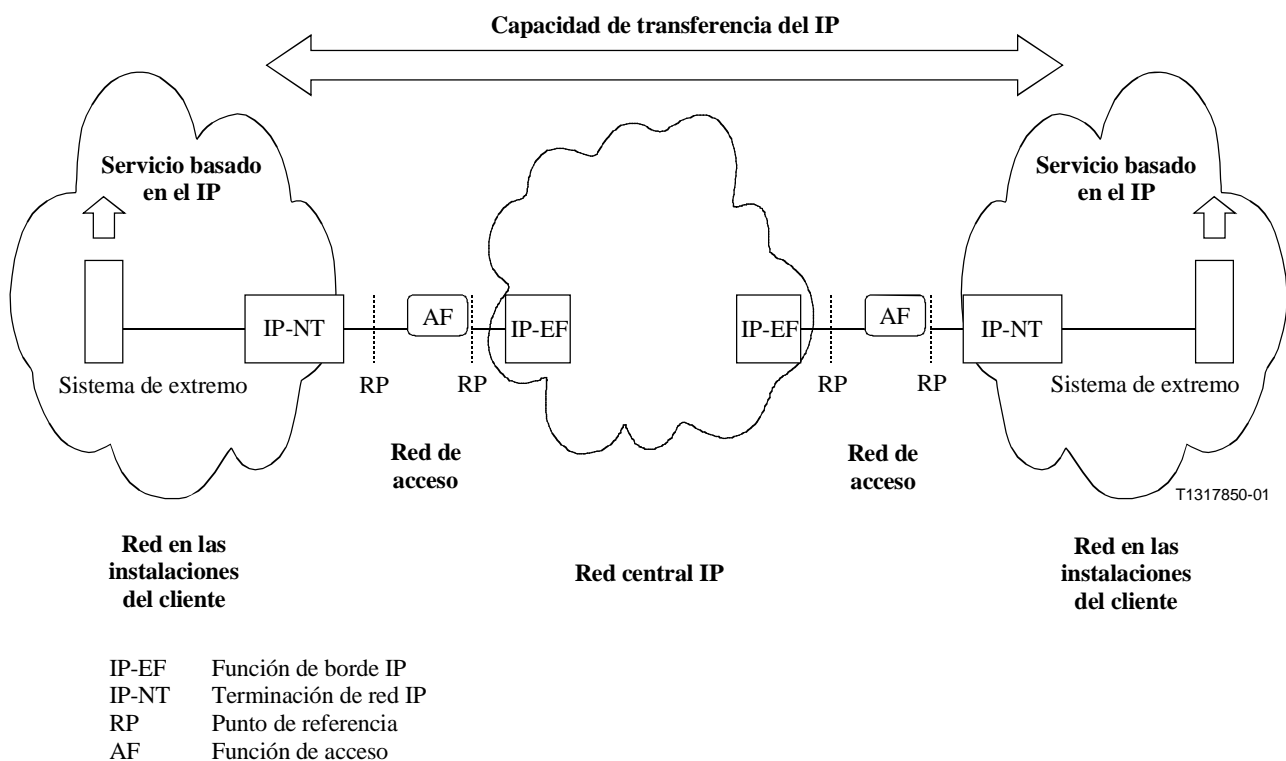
Capacidad de transferencia del IP

Servicio basado en el IP

Servicio basado en el IP

IP-NT

AF

IP-EF

IP-EF

AF

IP-NT

Sistema de extremo

RP

RP

RP

RP

Sistema de extremo

Red de acceso

Red de acceso

T1317850-01

Red en las instalaciones del cliente

Red central IP

Red en las instalaciones del cliente

IP-EF Función de borde IP
IP-NT Terminación de red IP
RP Punto de referencia
AF Función de acceso